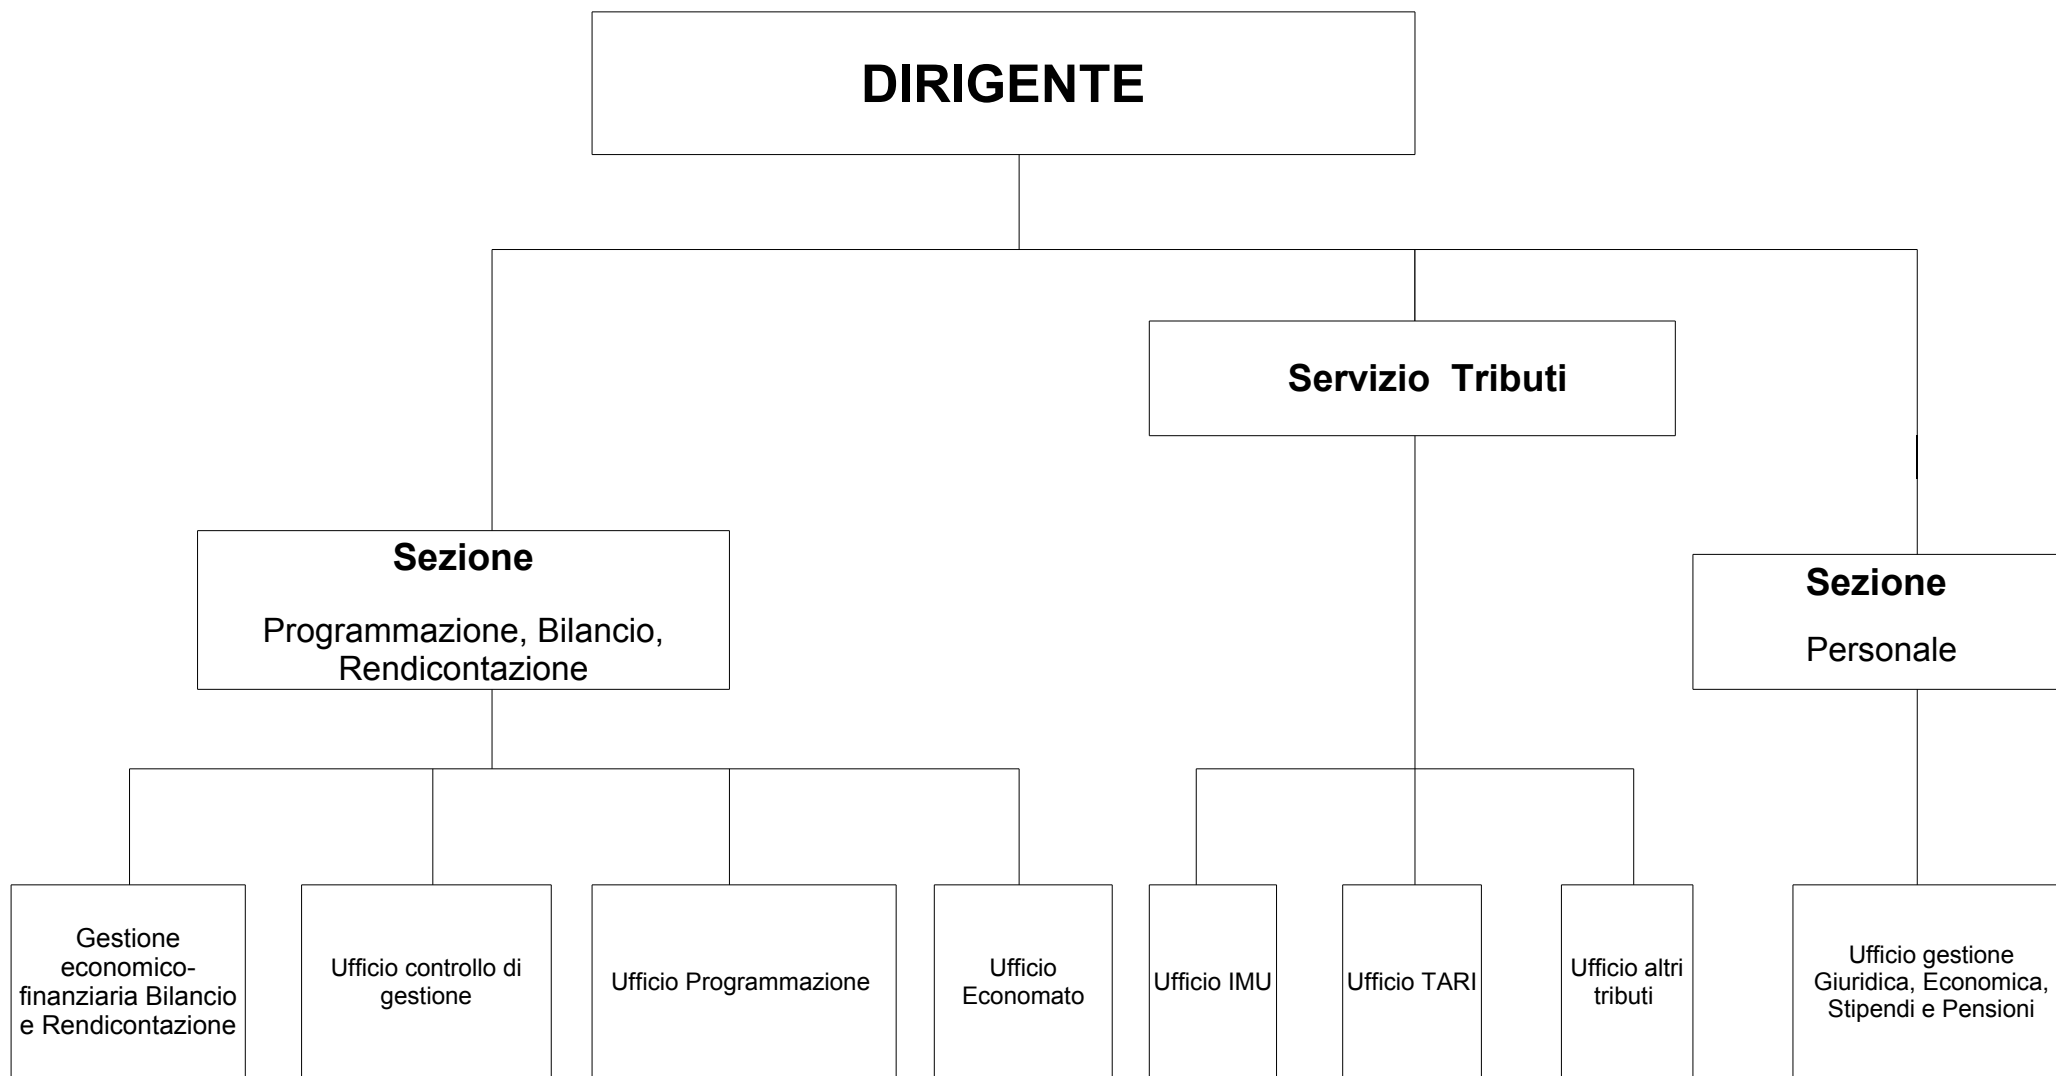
DIRIGENTE

Servizio Tributi

Sezione

Programmazione, Bilancio, Rendicontazione

Sezione

Personale

Gestione economico-finanziaria Bilancio e Rendicontazione

Ufficio controllo di gestione

Ufficio Programmazione

Ufficio Economato

Ufficio IMU

Ufficio TARI

Ufficio altri tributi

Ufficio gestione Giuridica, Economica, Stipendi e Pensioni